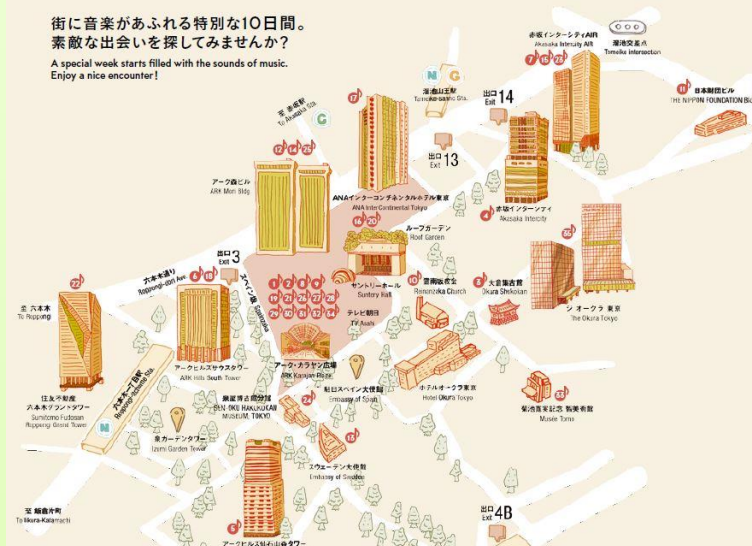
街に音楽があふれる特別な10日間。
素敵な出会いを探してみませんか？
A special week starts filled with the sounds of music. Enjoy a nice encounter!

溜池交差点
Tameike intersection

赤坂インターシティAIR
Akasaka Intercity AIR

日本財団ビル
THE NIPPON FOUNDATION Bldg

至 赤坂駅
To Akasaka Sta.

溜池山王駅
Tameike-sanno Sta.

出口 14
Exit

17

12 13 14

7 15 18

出口 13
Exit

ANAインターコンチネンタルホテル東京
ANA InterContinental Tokyo

16 20

アーク森ビル
ARK Mori Bldg

4 赤坂インターシティ
Akasaka Intercity

ルーフガーデン
Roof Garden

36

出口 3
Exit

六本木通り
Roppongi-dori Ave.

1 2 3 8 10
19 21 22 27 28
29 30 31 33 34

サントリーホール
Suntory Hall

10 霊南坂教会
Reinanzaka Church

5 大倉集古館
Okura Shukokan

The Okura Tokyo
ジ・オークラ・東京

スペイン坂
Spain-zaka

22

至 六本木
To Roppong

テレビ朝日
TV Asahi

アークヒルズサウスタワー
ARK Hills South Tower

アーク・カラヤン広場
ARK Karajan Plaza

ホテルオークラ東京
Hotel Okura Tokyo

駐日スペイン大使館
Embassy of Spain

住友不動産 六本木グランドタワー
Sumitomo Fudosan Roppongi Grand Tower

六本木一丁目駅
Roppongi-itchome Sta.

N

泉屋博古館分館
SEN-OKU HAKUKOKAN MUSEUM, TOKYO

24

33

泉ガーデンタワー
Izumi Garden Tower

菊池寛実記念 智美術館
Musée Tomo

11

スウェーデン大使館
Embassy of Sweden

至 飯倉片町
To Iikura-Katamachi

6

出口 4B
Exit

アークヒルズ仙石山森タワー